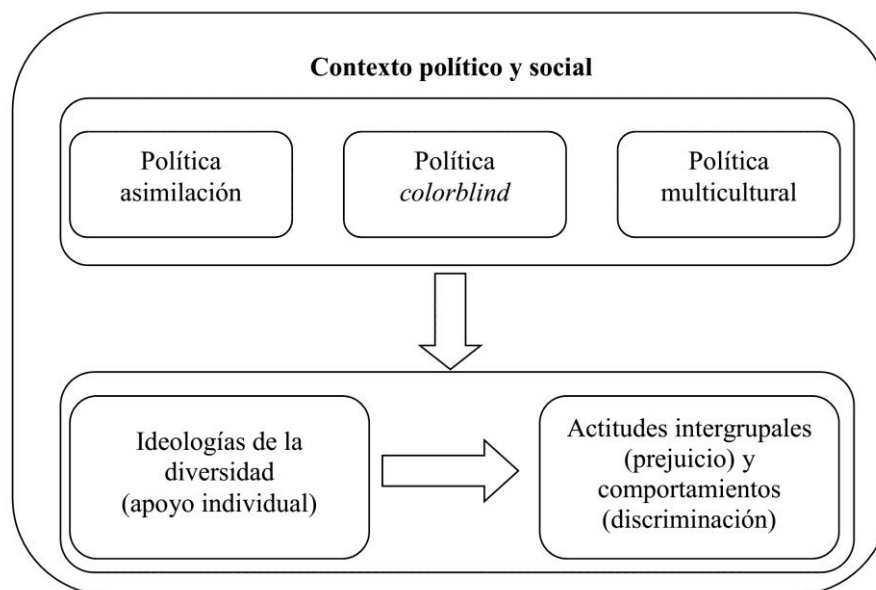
Contexto político y social

Política asimilación

Política *colorblind*

Política multicultural

Ideologías de la diversidad (apoyo individual)

Actitudes intergrupales (prejuicio) y comportamientos (discriminación)